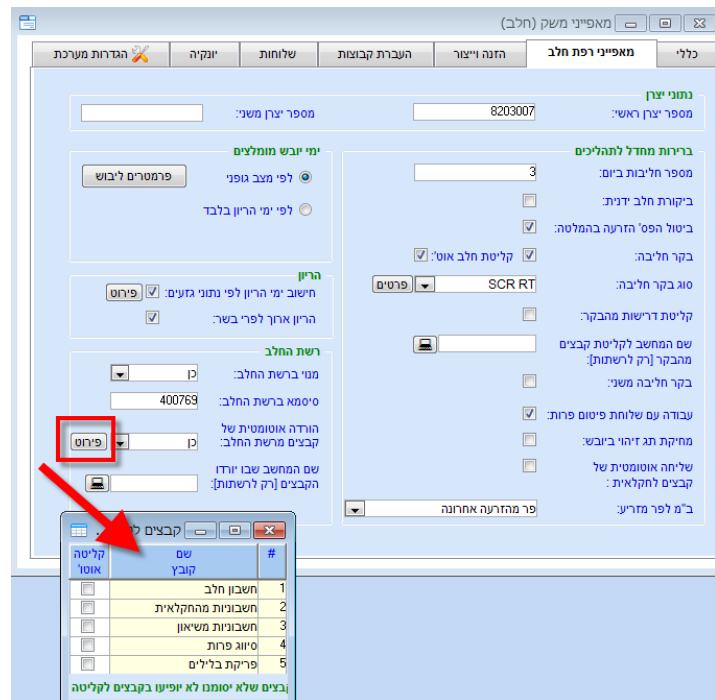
מאפייני משק (חלב)

כללי | מאפייני רפת חלב | הזנה וייצור | העברת קבוצות | שלוחות | יונקיה | הגדרות מערכת

נתוני יצרן
מספר יצרן ראשי: 8203007
מספר יצרן משני:

ברירות מחדל לתהליכים
מספר חליבות ביום: 3
ביקורת חלב ידנית:
ביטול הפס' הזרעה בהמלטה:
בקר חליבה:
קליטת חלב אוט':
סוג בקר חליבה: SCR RT
פרטים
קליטת דרישות מהבקר:
שם המחשב לקליטת קבצים מהבקר [רק לרשתות]:
בקר חליבה משני:
עבודה עם שלוחת פיטום פרות:
מחיקת תג זיהוי ביבוש:
שליחה אוטומטית של קבצים לחקלאית :
ב"מ לפר מזריע: פר מהזרעה אחרונה

ימי יובש מומלצים
לפי מצב גופני
פרמטרים ליבוש
לפי ימי הריון בלבד

הריון
חישוב ימי הריון לפי נתוני גזעים:
פירוט
הריון ארוך לפרי בשר:

רשת החלב
מנוי ברשת החלב: כן
סיסמא ברשת החלב: 400769
הורדה אוטומטית של קבצים מרשת החלב: כן
פירוט
שם המחשב שבו יורדו הקבצים [רק לרשתות]:

קבצים ל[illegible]
| # | שם קובץ | קליטה אוטו' |
|---|---|---|
| 1 | חשבון חלב | |
| 2 | חשבוניות מהחקלאית | |
| 3 | חשבוניות משיאון | |
| 4 | סיווג פרות | |
| 5 | פריקת בלילים | |
קבצים שלא יסומנו לא יופיעו בקבצים לקליטה